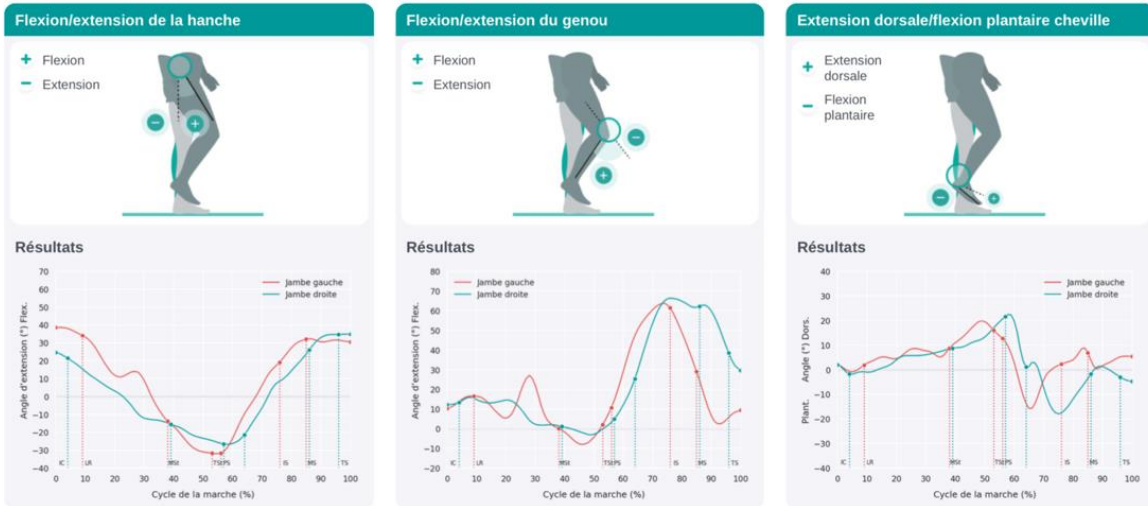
Flexion/extension de la hanche

+ Flexion
− Extension

Résultats

Jambe gauche
Jambe droite

Angle d'extension (°) Flex.

70 60 50 40 30 20 10 0 −10 −20 −30 −40

IC LR MSt TSt PS

0 10 20 30 40 50 60 70 80 90 100

Cycle de la marche (%)

Flexion/extension du genou

+ Flexion
− Extension

Résultats

Jambe gauche
Jambe droite

Angle d'extension (°) Flex.

80 70 60 50 40 30 20 10 0 −10 −20

IC LR MSt TSt PS IS MS TS

0 10 20 30 40 50 60 70 80 90 100

Cycle de la marche (%)

Extension dorsale/flexion plantaire cheville

+ Extension dorsale
− Flexion plantaire

Résultats

Jambe gauche
Jambe droite

Angle (°) Dors.

Plant.

40 30 20 10 0 −10 −20 −30 −40

IC LR MSt TSt PS IS MS TS

0 10 20 30 40 50 60 70 80 90 100

Cycle de la marche (%)